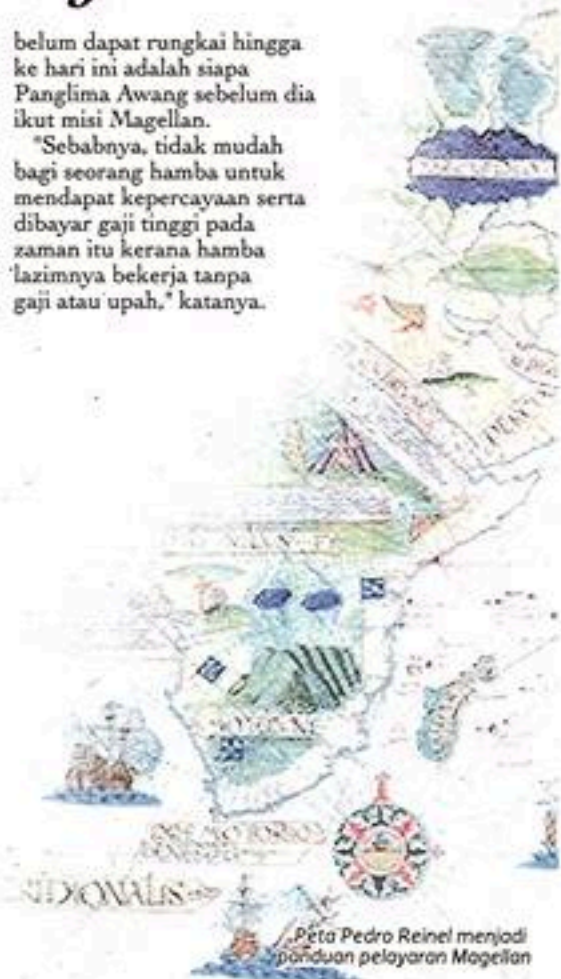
belum dapat rungkai hingga ke hari ini adalah siapa Panglima Awang sebelum dia ikut misi Magellan.

"Sebabnya, tidak mudah bagi seorang hamba untuk mendapat kepercayaan serta dibayar gaji tinggi pada zaman itu kerana hamba lazimnya bekerja tanpa gaji atau upah," katanya.

Peta Pedro Reinel menjadi panduan pelayaran Magellan